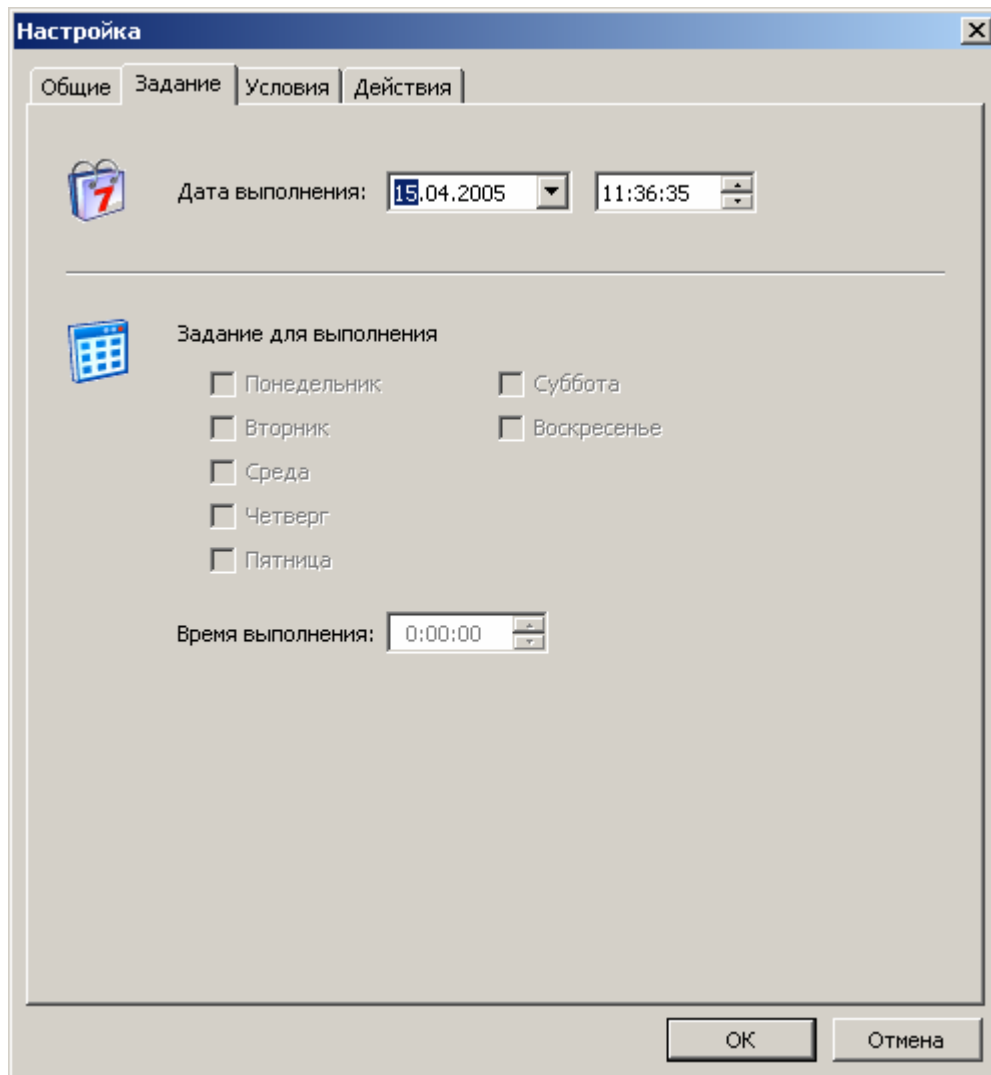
Настройка

Общие | Задание | Условия | Действия

7

Дата выполнения: 15.04.2005 11:36:35

Задание для выполнения

Понедельник
Вторник
Среда
Четверг
Пятница

Суббота
Воскресенье

Время выполнения: 0:00:00

OK Отмена